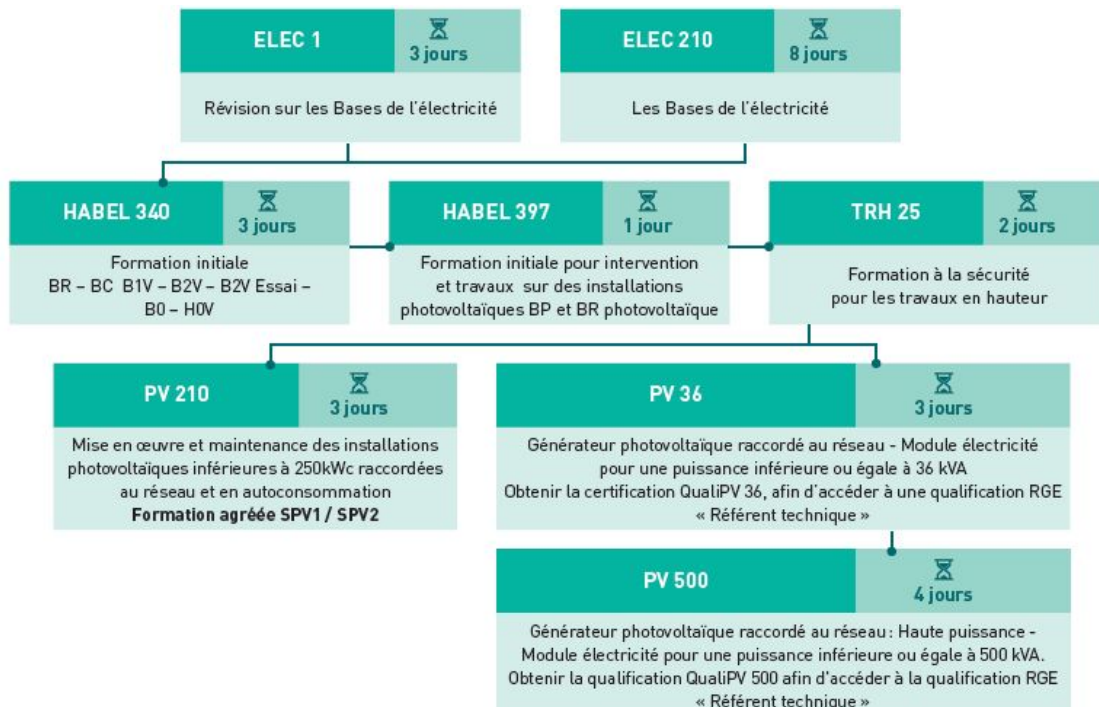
ELEC 1
3 jours
Révision sur les Bases de l'électricité

ELEC 210
8 jours
Les Bases de l'électricité

HABEL 340
3 jours
Formation initiale
BR – BC B1V – B2V – B2V Essai – B0 – H0V

HABEL 397
1 jour
Formation initiale pour intervention et travaux sur des installations photovoltaïques BP et BR photovoltaïque

TRH 25
2 jours
Formation à la sécurité pour les travaux en hauteur

PV 210
3 jours
Mise en œuvre et maintenance des installations photovoltaïques inférieures à 250kWc raccordées au réseau et en autoconsommation
Formation agréée SPV1 / SPV2

PV 36
3 jours
Générateur photovoltaïque raccordé au réseau - Module électricité pour une puissance inférieure ou égale à 36 kVA
Obtenir la certification QualiPV 36, afin d'accéder à une qualification RGE « Référent technique »

PV 500
4 jours
Générateur photovoltaïque raccordé au réseau : Haute puissance - Module électricité pour une puissance inférieure ou égale à 500 kVA.
Obtenir la qualification QualiPV 500 afin d'accéder à la qualification RGE « Référent technique »